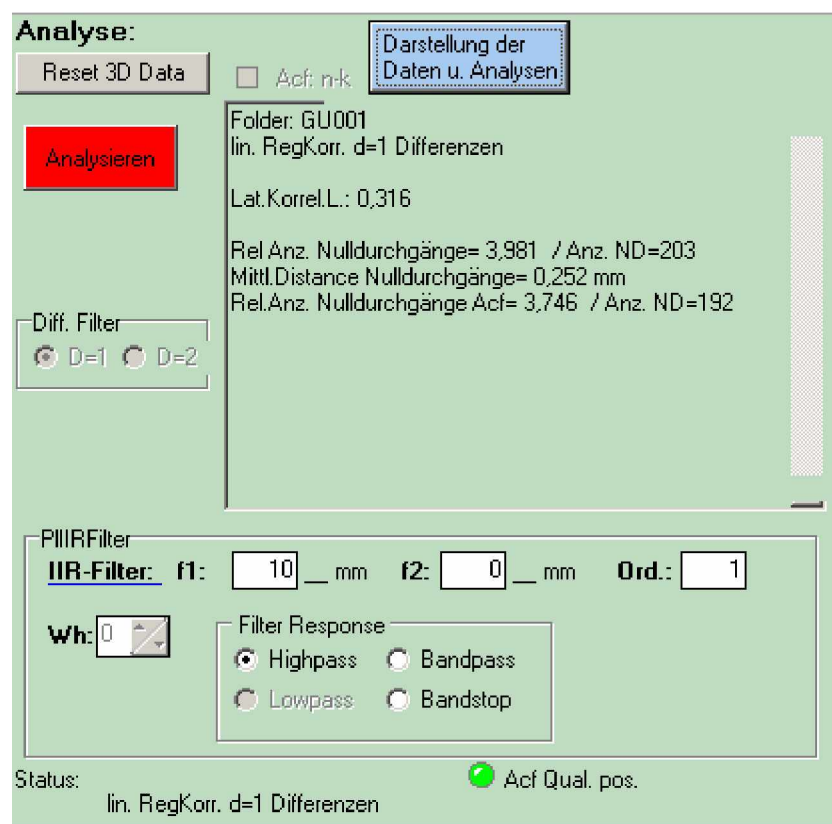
Analyse:
Reset 3D Data
Acf: n-k
Darstellung der Daten u. Analysen
Analysieren
Folder: GU001
lin. RegKorr. d=1 Differenzen

Lat.Korrel.L.: 0,316

Rel Anz. Nulldurchgänge= 3,981 / Anz. ND=203
Mittl.Distance Nulldurchgänge= 0,252 mm
Rel.Anz. Nulldurchgänge Acf= 3,746 / Anz. ND=192

Diff. Filter
D=1 D=2

PIIIRFilter
IIR-Filter: f1: 10 mm f2: 0 mm Ord.: 1
Wh: 0
Filter Response
Highpass Bandpass
Lowpass Bandstop

Status:
lin. RegKorr. d=1 Differenzen
Acf Qual. pos.